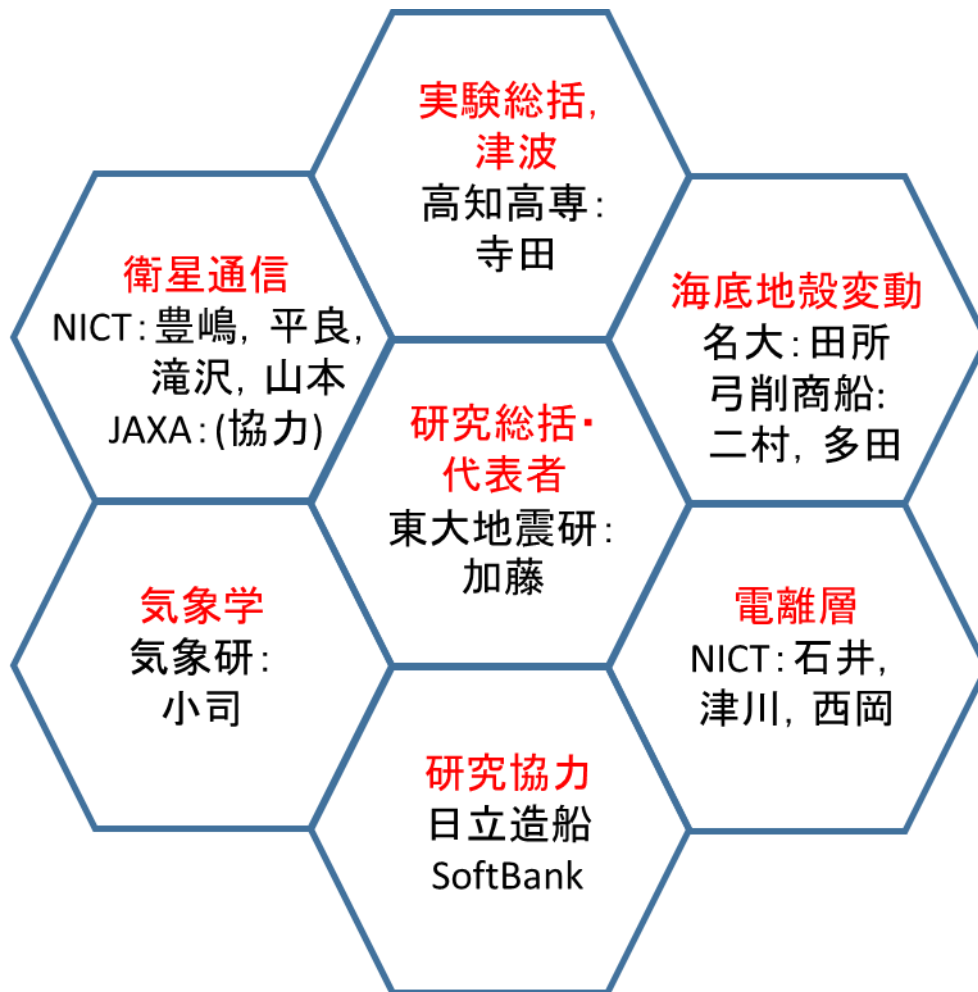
実験総括,
津波
高知高専:
寺田

衛星通信
NICT: 豊嶋, 平良,
滝沢, 山本
JAXA: (協力)

海底地殻変動
名大: 田所
弓削商船:
二村, 多田

研究総括・
代表者
東大地震研:
加藤

気象学
気象研:
小司

電離層
NICT: 石井,
津川, 西岡

研究協力
日立造船
SoftBank